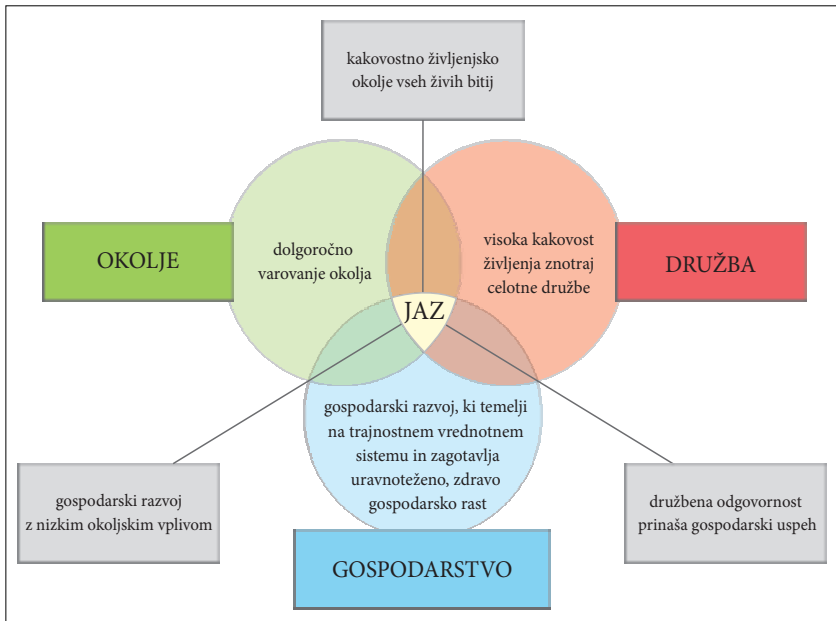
kakovostno življenjsko okolje vseh živih bitij

OKOLJE

dolgoročno varovanje okolja

visoka kakovost življenja znotraj celotne družbe

DRUŽBA

JAZ

gospodarski razvoj, ki temelji na trajnostnem vrednotnem sistemu in zagotavlja uravnoteženo, zdravo gospodarsko rast

gospodarski razvoj z nizkim okoljskim vplivom

družbena odgovornost prinaša gospodarski uspeh

GOSPODARSTVO